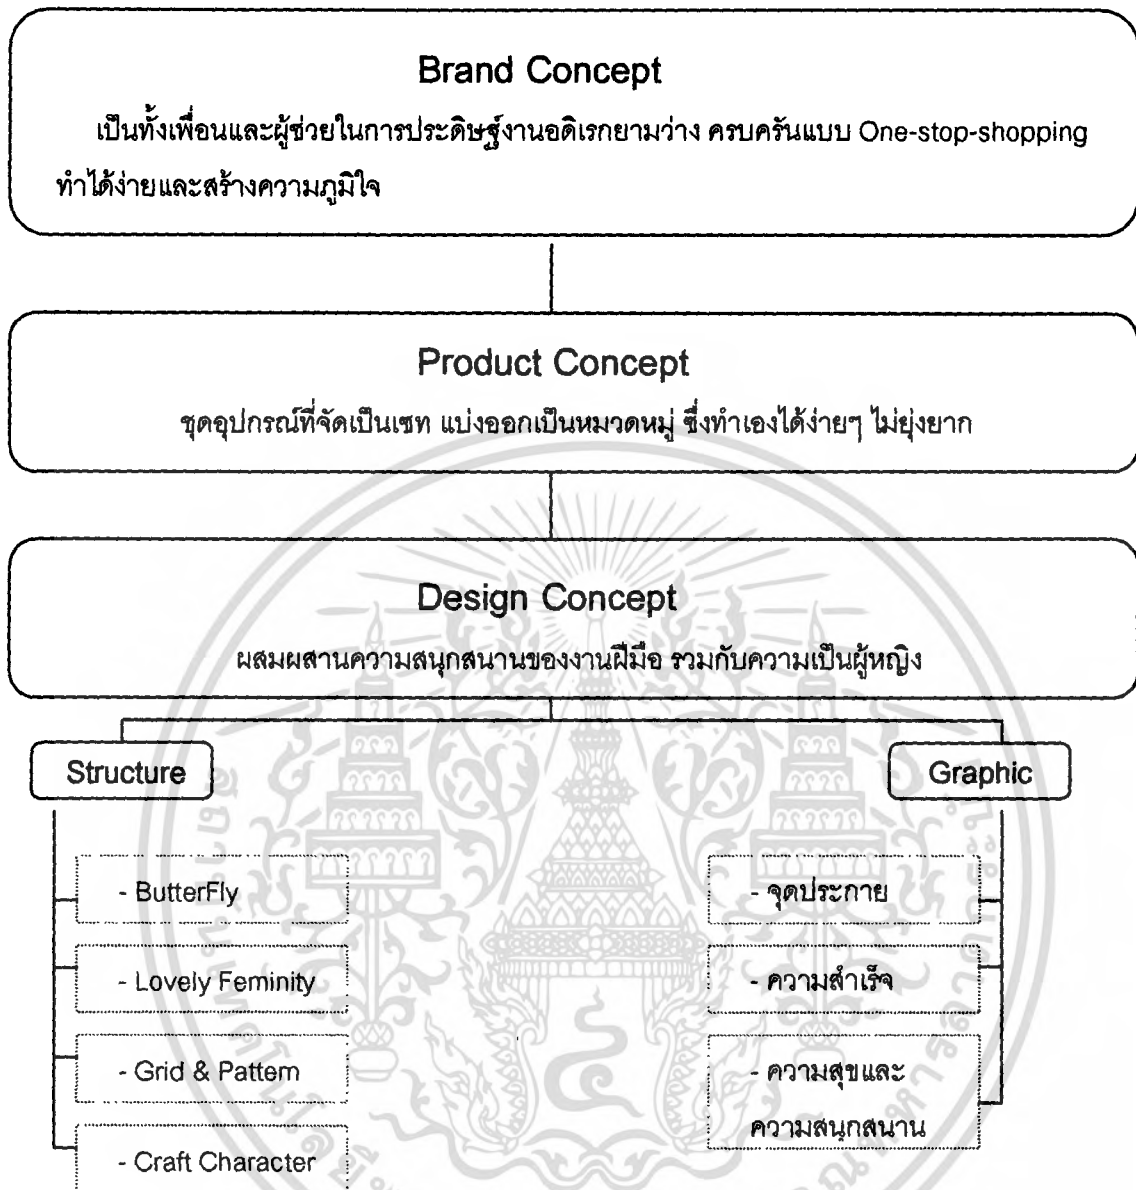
Brand Concept

เป็นทั้งเพื่อนและผู้ช่วยในการประดิษฐ์งานอดิเรกยามว่าง ครบครันแบบ One-stop-shopping ทำได้ง่ายและสร้างความภูมิใจ

Product Concept

ชุดอุปกรณ์ที่จัดเป็นเซท แบ่งออกเป็นหมวดหมู่ ซึ่งทำเองได้ง่ายๆ ไม่ยุ่งยาก

Design Concept

ผสมผสานความสนุกสนานของงานฝีมือ รวมกับความเป็นผู้หญิง

Structure

- ButterFly

- Lovely Feminity

- Grid & Pattem

- Craft Character

Graphic

- จุดประกาย

- ความสำเร็จ

- ความสุขและความสนุกสนาน